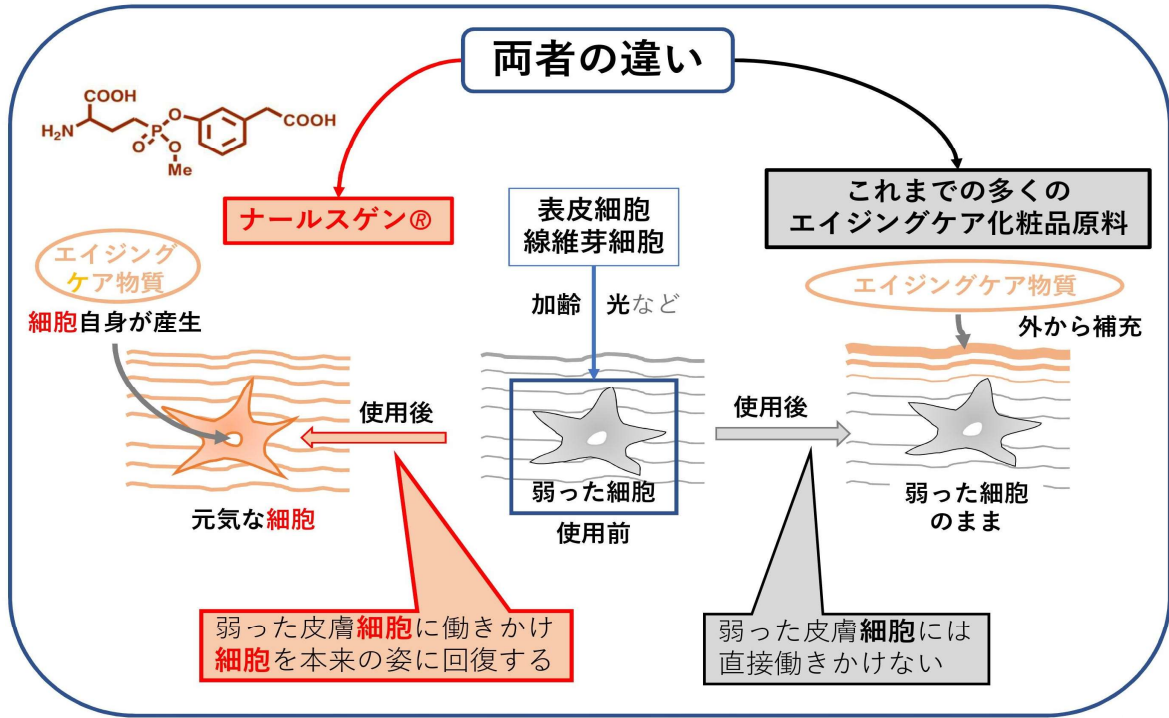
両者の違い

COOH
$H_2N$
P
O
O
O
Me
COOH

ナールスゲン®

これまでの多くの
エイジングケア化粧品原料

表皮細胞
線維芽細胞

加齢 光など

エイジング
ケア物質
細胞自身が産生

使用後

弱った細胞

使用前

元気な細胞

使用後

エイジングケア物質
外から補充

弱った細胞
のまま

弱った皮膚細胞に働きかけ
細胞を本来の姿に回復する

弱った皮膚細胞には
直接働きかけない